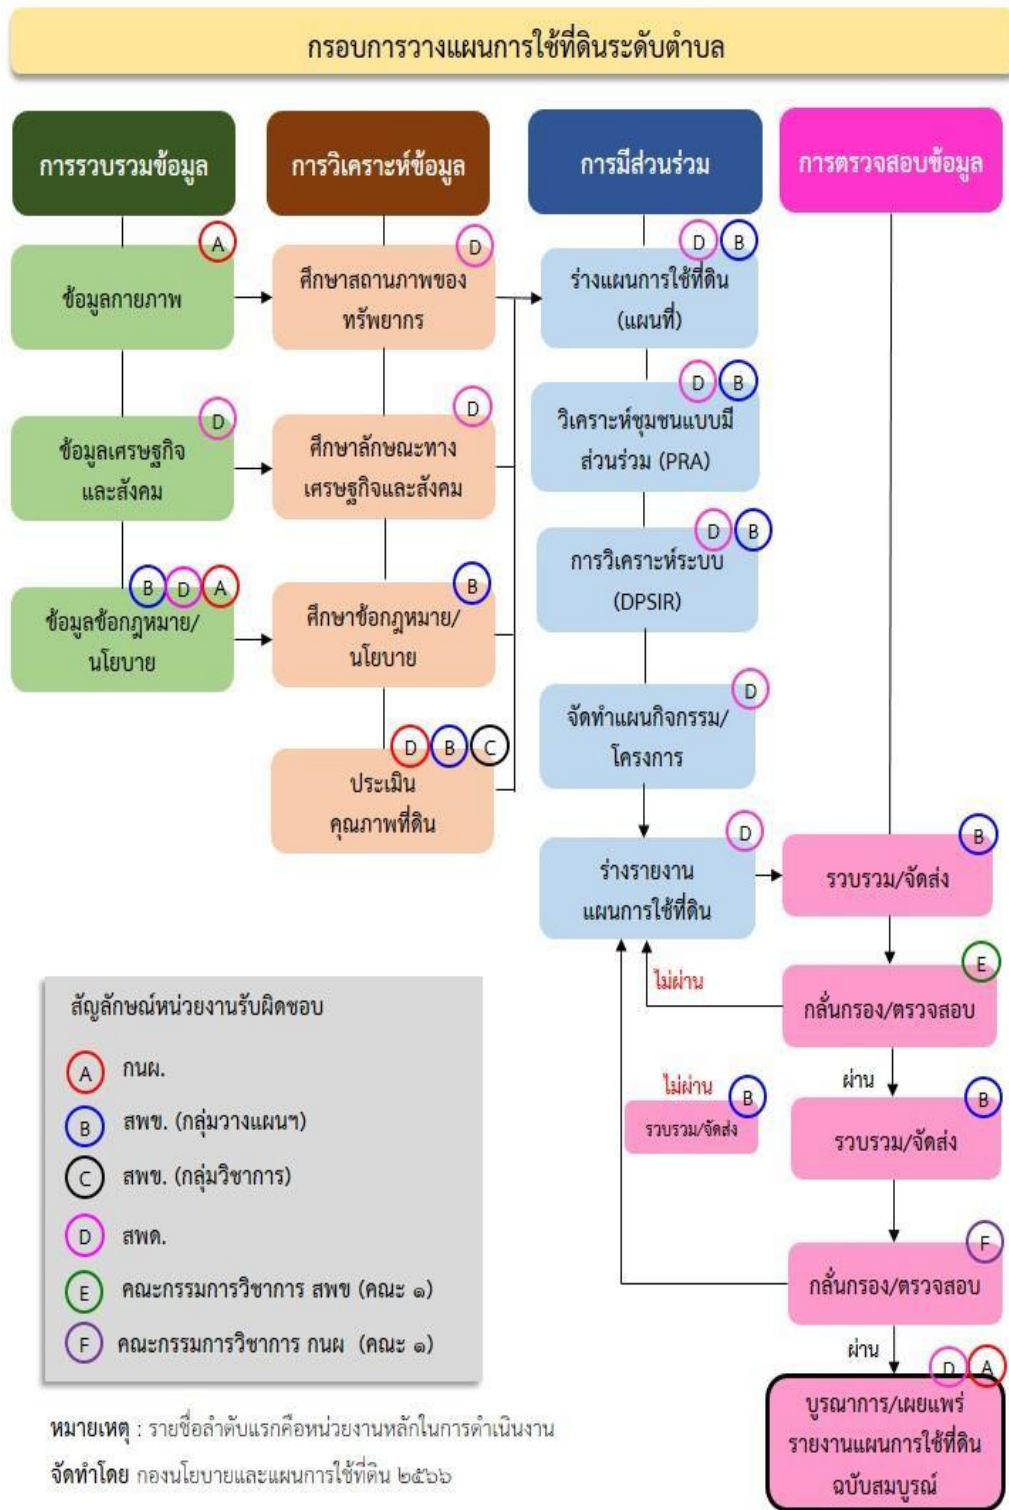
กรอบการวางแผนการใช้ที่ดินระดับตำบล

การรวบรวมข้อมูล

การวิเคราะห์ข้อมูล

การมีส่วนร่วม

การตรวจสอบข้อมูล

A
ข้อมูลกายภาพ

D
ศึกษาสถานภาพของทรัพยากร

D B
ร่างแผนการใช้ที่ดิน (แผนที่)

D
ข้อมูลเศรษฐกิจและสังคม

D
ศึกษาลักษณะทางเศรษฐกิจและสังคม

D B
วิเคราะห์ชุมชนแบบมีส่วนร่วม (PRA)

B D A
ข้อมูลข้อกฎหมาย/นโยบาย

B
ศึกษาข้อกฎหมาย/นโยบาย

D B
การวิเคราะห์ระบบ (DPSIR)

D B C
ประเมินคุณภาพที่ดิน

D
จัดทำแผนกิจกรรม/โครงการ

D
ร่างรายงานแผนการใช้ที่ดิน

B
รวบรวม/จัดส่ง

ไม่ผ่าน

E
กลั่นกรอง/ตรวจสอบ

ผ่าน

ไม่ผ่าน

B
รวบรวม/จัดส่ง

B
รวบรวม/จัดส่ง

F
กลั่นกรอง/ตรวจสอบ

ผ่าน

D A
บูรณาการ/เผยแพร่รายงานแผนการใช้ที่ดินฉบับสมบูรณ์

สัญลักษณ์หน่วยงานรับผิดชอบ

A กนผ.

B สพข. (กลุ่มวางแผนฯ)

C สพข. (กลุ่มวิชาการ)

D สพด.

E คณะกรรมการวิชาการ สพข (คณะ ๑)

F คณะกรรมการวิชาการ กนผ (คณะ ๑)

หมายเหตุ : รายชื่อลำดับแรกคือหน่วยงานหลักในการดำเนินงาน

จัดทำโดย กองนโยบายและแผนการใช้ที่ดิน ๒๕๖๖